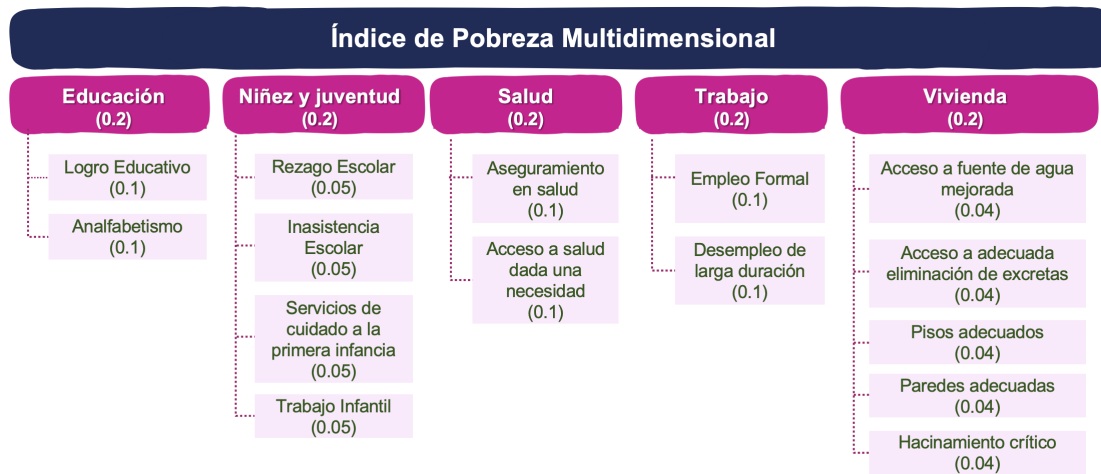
Índice de Pobreza Multidimensional

Educación
(0.2)

Logro Educativo
(0.1)

Analfabetismo
(0.1)

Niñez y juventud
(0.2)

Rezago Escolar
(0.05)

Inasistencia Escolar
(0.05)

Servicios de cuidado a la primera infancia
(0.05)

Trabajo Infantil
(0.05)

Salud
(0.2)

Aseguramiento en salud
(0.1)

Acceso a salud dada una necesidad
(0.1)

Trabajo
(0.2)

Empleo Formal
(0.1)

Desempleo de larga duración
(0.1)

Vivienda
(0.2)

Acceso a fuente de agua mejorada
(0.04)

Acceso a adecuada eliminación de excretas
(0.04)

Pisos adecuados
(0.04)

Paredes adecuadas
(0.04)

Hacinamiento crítico
(0.04)